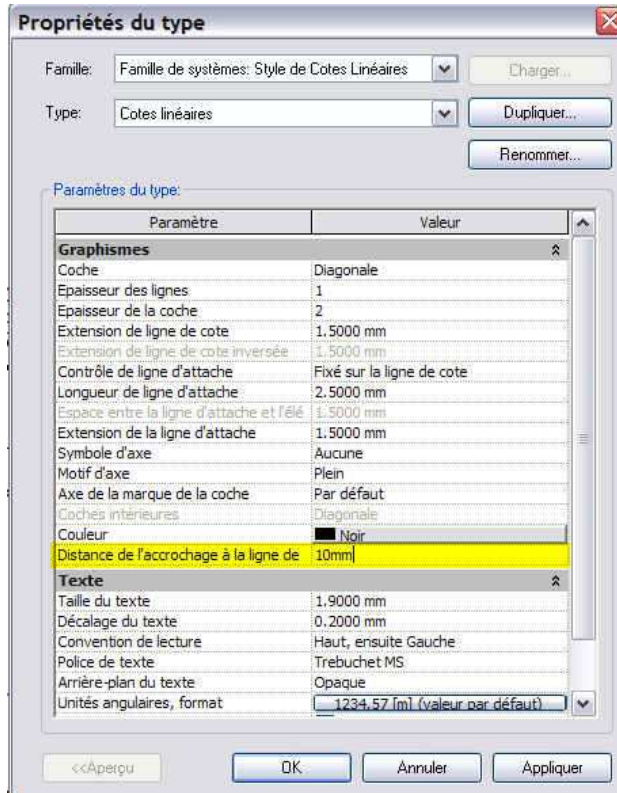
Propriétés du type

Famille: Famille de systèmes: Style de Cotes Linéaires | Charger...

Type: Cotes linéaires | Dupliquer...

Renommer...

Paramètres du type:

| Paramètre | Valeur |
|---|---|
| **Graphismes** | |
| Coche | Diagonale |
| Epaisseur des lignes | 1 |
| Epaisseur de la coche | 2 |
| Extension de ligne de cote | 1.5000 mm |
| Extension de ligne de cote inversée | 1.5000 mm |
| Contrôle de ligne d'attache | Fixé sur la ligne de cote |
| Longueur de ligne d'attache | 2.5000 mm |
| Espace entre la ligne d'attache et l'élé | 1.5000 mm |
| Extension de la ligne d'attache | 1.5000 mm |
| Symbole d'axe | Aucune |
| Motif d'axe | Plein |
| Axe de la marque de la coche | Par défaut |
| Coches intérieures | Diagonale |
| Couleur | Noir |
| Distance de l'accrochage à la ligne de | 10mm |
| **Texte** | |
| Taille du texte | 1.9000 mm |
| Décalage du texte | 0.2000 mm |
| Convention de lecture | Haut, ensuite Gauche |
| Police de texte | Trebuchet MS |
| Arrière-plan du texte | Opaque |
| Unités angulaires, format | 1234.57 [m] (valeur par défaut) |

<<Aperçu | OK | Annuler | Appliquer